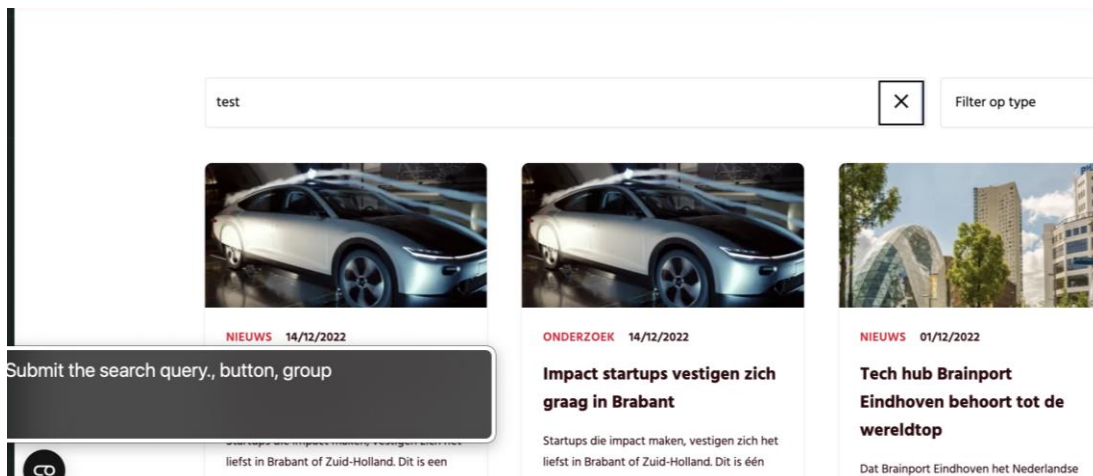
test

Filter op type

NIEUWS 14/12/2022

Submit the search query., button, group

Startups die impact maken, vestigen zich het liefst in Brabant of Zuid-Holland. Dit is een

ONDERZOEK 14/12/2022

Impact startups vestigen zich graag in Brabant

Startups die impact maken, vestigen zich het liefst in Brabant of Zuid-Holland. Dit is één

NIEUWS 01/12/2022

Tech hub Brainport Eindhoven behoort tot de wereldtop

Dat Brainport Eindhoven het Nederlandse